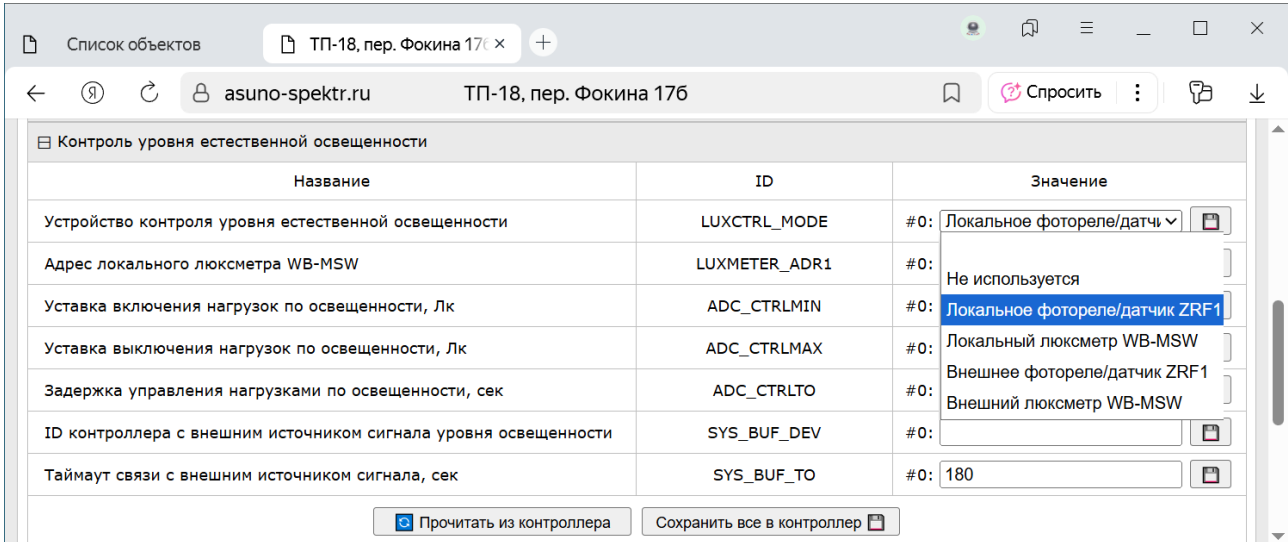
Список объектов

ТП-18, пер. Фокина 17б ×

asuno-spektr.ru ТП-18, пер. Фокина 17б

Спросить

⊟ Контроль уровня естественной освещенности

| Название | ID | Значение |
|---|---|---|
| Устройство контроля уровня естественной освещенности | LUXCTRL_MODE | #0: Локальное фотореле/датчи |
| Адрес локального люксметра WB-MSW | LUXMETER_ADR1 | #0: |
| Уставка включения нагрузок по освещенности, Лк | ADC_CTRLMIN | #0: |
| Уставка выключения нагрузок по освещенности, Лк | ADC_CTRLMAX | #0: |
| Задержка управления нагрузками по освещенности, сек | ADC_CTRLTO | #0: |
| ID контроллера с внешним источником сигнала уровня освещенности | SYS_BUF_DEV | #0: |
| Таймаут связи с внешним источником сигнала, сек | SYS_BUF_TO | #0: 180 |

Не используется
Локальное фотореле/датчик ZRF1
Локальный люксметр WB-MSW
Внешнее фотореле/датчик ZRF1
Внешний люксметр WB-MSW

Прочитать из контроллера
Сохранить все в контроллер